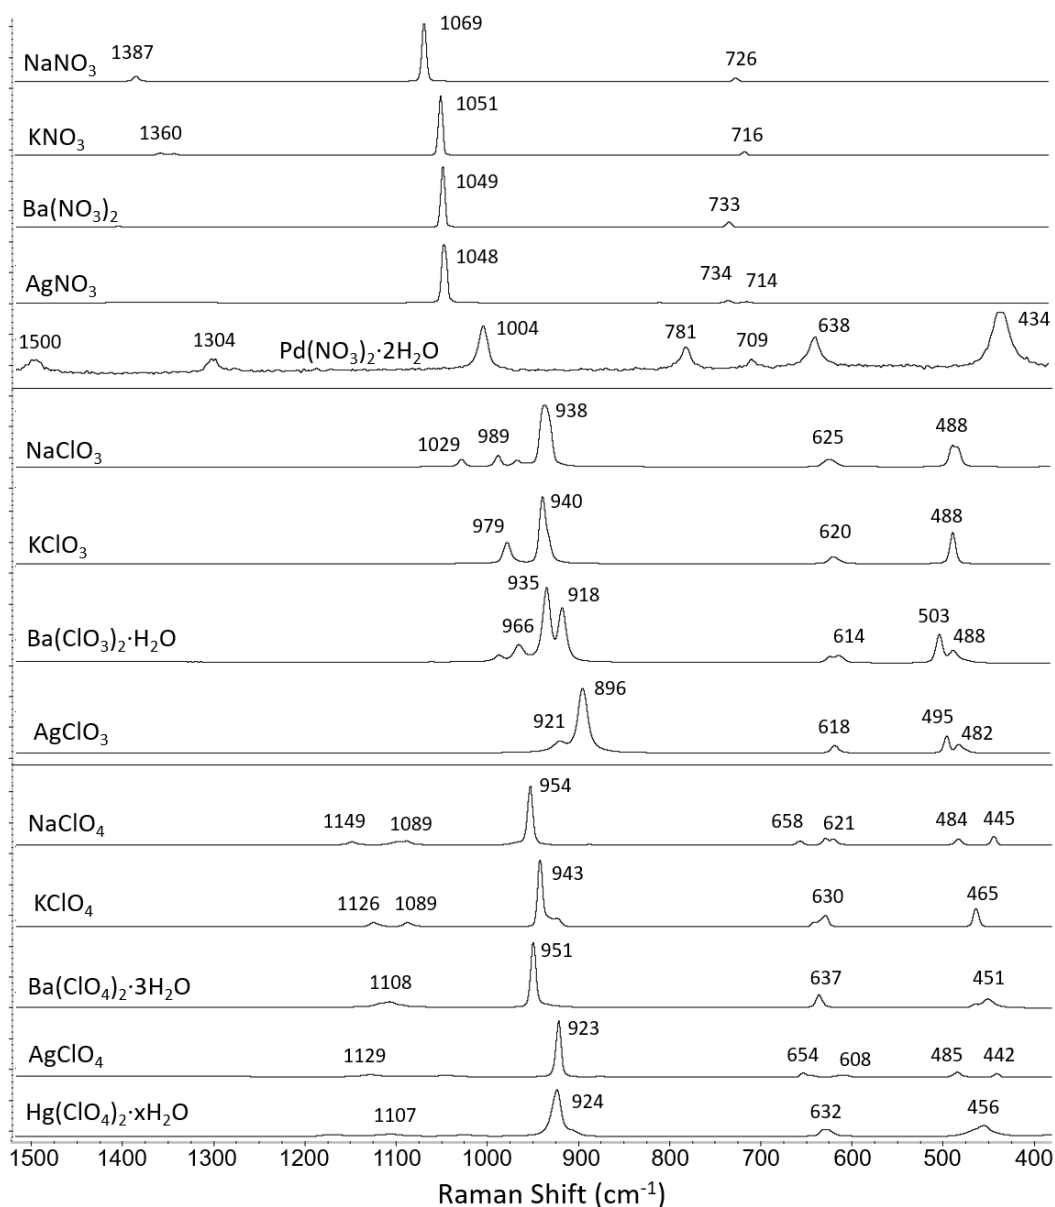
$NaNO_3$ 1387 1069 726

$KNO_3$ 1360 1051 716

$Ba(NO_3)_2$ 1049 733

$AgNO_3$ 1048 734 714

1500 1304 $Pd(NO_3)_2·2H_2O$ 1004 781 709 638 434

$NaClO_3$ 1029 989 938 625 488

$KClO_3$ 979 940 620 488

$Ba(ClO_3)_2·H_2O$ 935 918 966 614 503 488

$AgClO_3$ 921 896 618 495 482

$NaClO_4$ 1149 1089 954 658 621 484 445

$KClO_4$ 1126 1089 943 630 465

$Ba(ClO_4)_2·3H_2O$ 1108 951 637 451

$AgClO_4$ 1129 923 654 608 485 442

$Hg(ClO_4)_2·xH_2O$ 1107 924 632 456

1500 1400 1300 1200 1100 1000 900 800 700 600 500 400

Raman Shift ($cm^{-1}$)